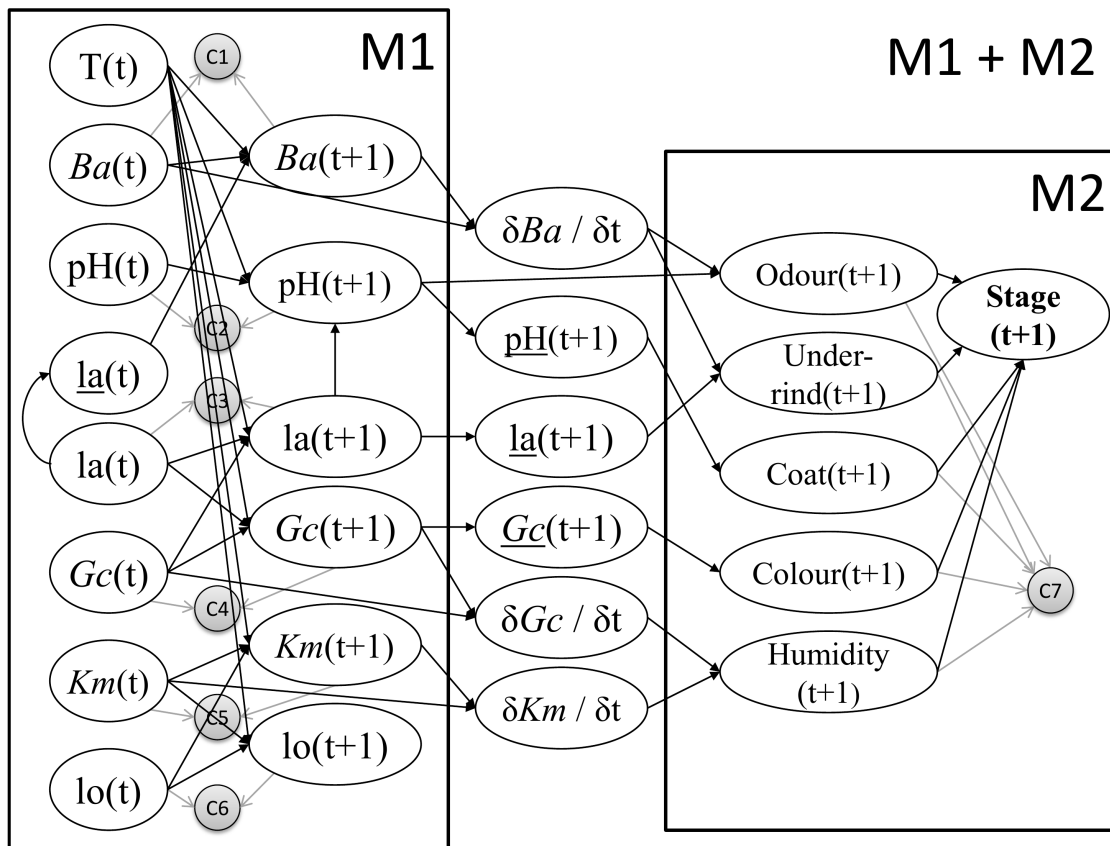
M1

M1 + M2

M2

T(t)

C1

Ba(t)

Ba(t+1)

pH(t)

pH(t+1)

C2

la(t)

C3

la(t)

la(t+1)

Gc(t)

Gc(t+1)

C4

Km(t)

Km(t+1)

C5

lo(t)

lo(t+1)

C6

$\delta Ba$ / $\delta$t

pH(t+1)

la(t+1)

Gc(t+1)

$\delta Gc$ / $\delta$t

$\delta Km$ / $\delta$t

Odour(t+1)

Underrind(t+1)

Coat(t+1)

Colour(t+1)

Humidity (t+1)

Stage (t+1)

C7